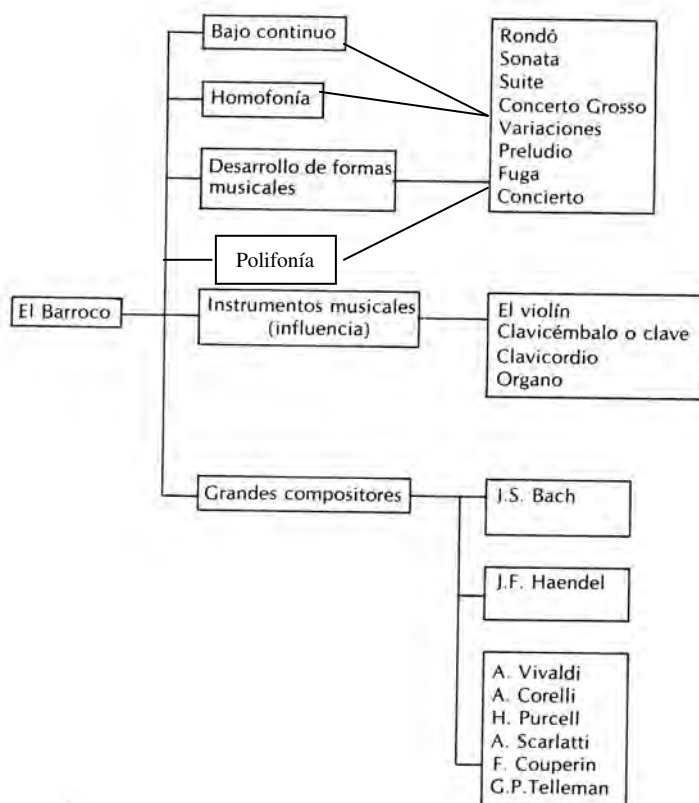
El Barroco

Bajo continuo

Homofonía

Desarrollo de formas musicales

Polifonía

Rondó
Sonata
Suite
Concerto Grosso
Variaciones
Preludio
Fuga
Concierto

Instrumentos musicales (influencia)

El violín
Clavicémbalo o clave
Clavicordio
Organo

Grandes compositores

J.S. Bach

J.F. Haendel

A. Vivaldi
A. Corelli
H. Purcell
A. Scarlatti
F. Couperin
G.P.Telleman